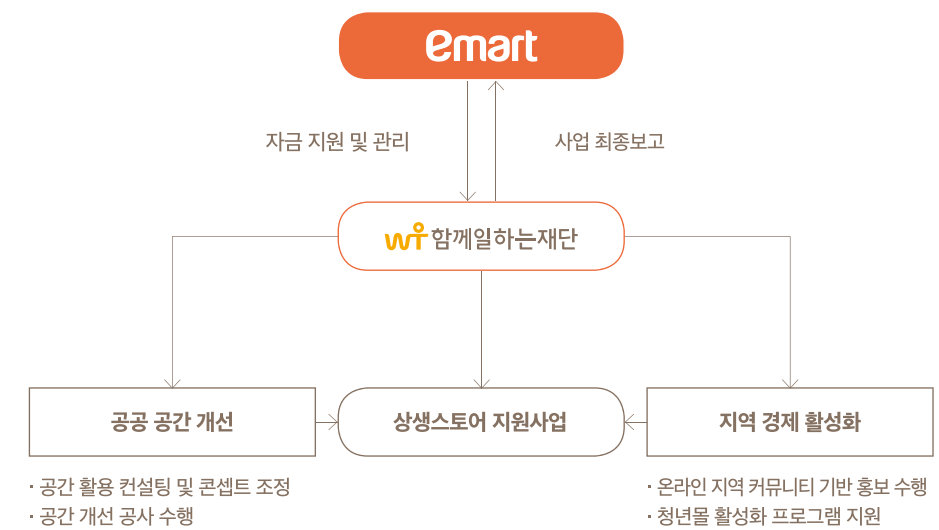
emart

자금 지원 및 관리

사업 최종보고

함께일하는재단

공공 공간 개선

상생스토어 지원사업

지역 경제 활성화

· 공간 활용 컨설팅 및 콘셉트 조정
· 공간 개선 공사 수행

· 온라인 지역 커뮤니티 기반 홍보 수행
· 청년몰 활성화 프로그램 지원